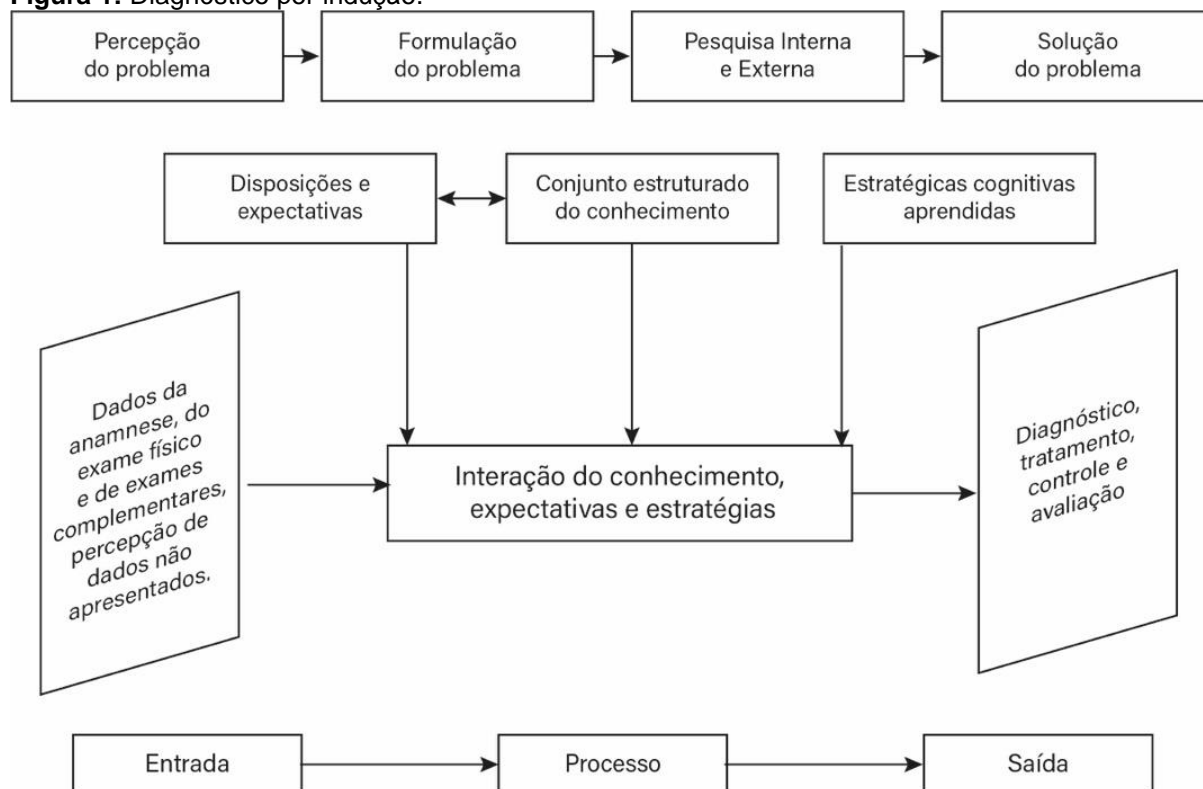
**Figura 1.** Diagnóstico por indução.

Percepção do problema

Formulação do problema

Pesquisa Interna e Externa

Solução do problema

Disposições e expectativas

Conjunto estruturado do conhecimento

Estratégicas cognitivas aprendidas

Dados da anamnese, do exame físico e de exames complementares, percepção de dados não apresentados.

Interação do conhecimento, expectativas e estratégias

Diagnóstico, tratamento, controle e avaliação

Entrada

Processo

Saída